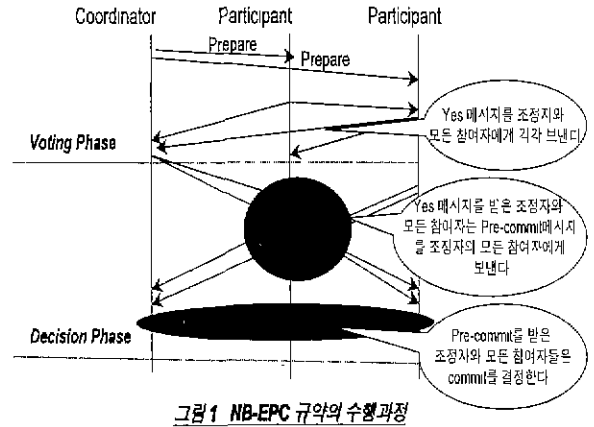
Coordinator
Participant
Participant

Prepare
Prepare

Voting Phase

Yes 메시지를 조정자와 모든 참여자에게 각각 브넨다

Yes 메시지를 받은 조정자와 모든 참여자는 Pre-commit메시지를 조정자와 모든 참여자에게 보낸다

Decision Phase

Pre-commit를 받은 조정자와 모든 참여자들은 commit를 결정한다

그림 1 NB-EPC 규약의 수행과정